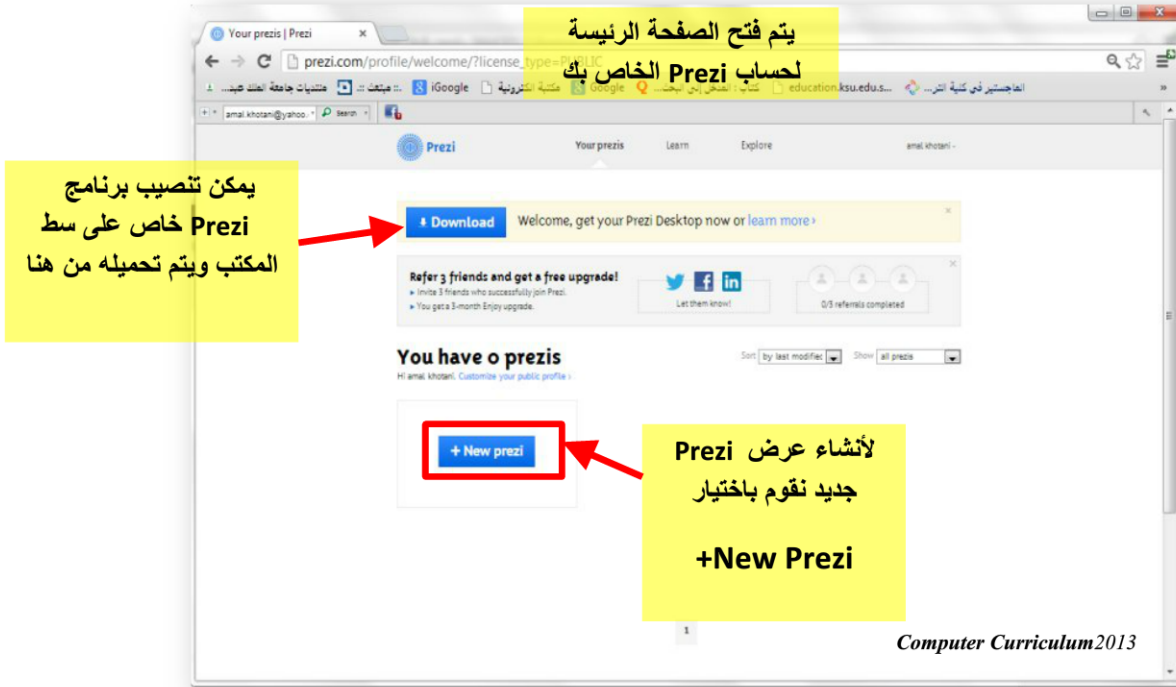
Your prezis | Prezi

يتم فتح الصفحة الرئيسة لحساب Prezi الخاص بك

prezi.com/profile/welcome/?license_type=PUBLIC

الماجستير في كلية التر... education.ksu.edu.s... كتاب : المدخل إلى البحث... Google مكتبة الكترونية iGoogle منتديات جامعة الملك عبد...

amal.khotani@yahoo. Search

Prezi Your prezis Learn Explore amal khotani

يمكن تنصيب برنامج Prezi خاص على سط المكتب ويتم تحميله من هنا

Download Welcome, get your Prezi Desktop now or learn more ›

Refer 3 friends and get a free upgrade!
▸ Invite 3 friends who successfully join Prezi.
▸ You get a 3-month Enjoy upgrade.

Let them know!

0/3 referrals completed

You have 0 prezis
Hi amal khotani. Customize your public profile ›

Sort by last modified Show all prezis

+ New prezi

لأنشاء عرض Prezi جديد نقوم باختيار

+New Prezi

1

Computer Curriculum2013